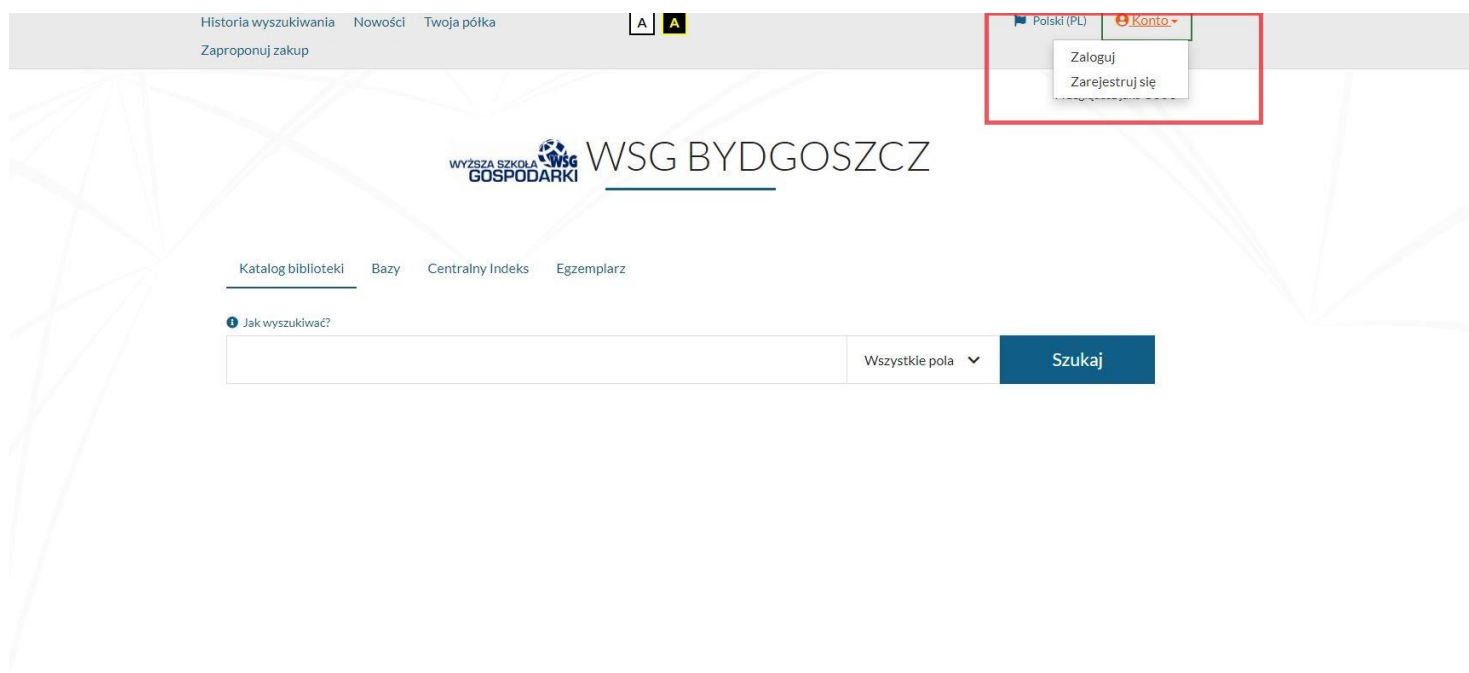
Historia wyszukiwania Nowości Twoja półka

Zaproponuj zakup

A A

Polski (PL) Konto

Zaloguj

Zarejestruj się

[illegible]

WYŻSZA SZKOŁA WSG GOSPODARKI WSG BYDGOSZCZ

Katalog biblioteki Bazy Centralny Indeks Egzemplarz

Jak wyszukiwać?

Wszystkie pola

Szukaj